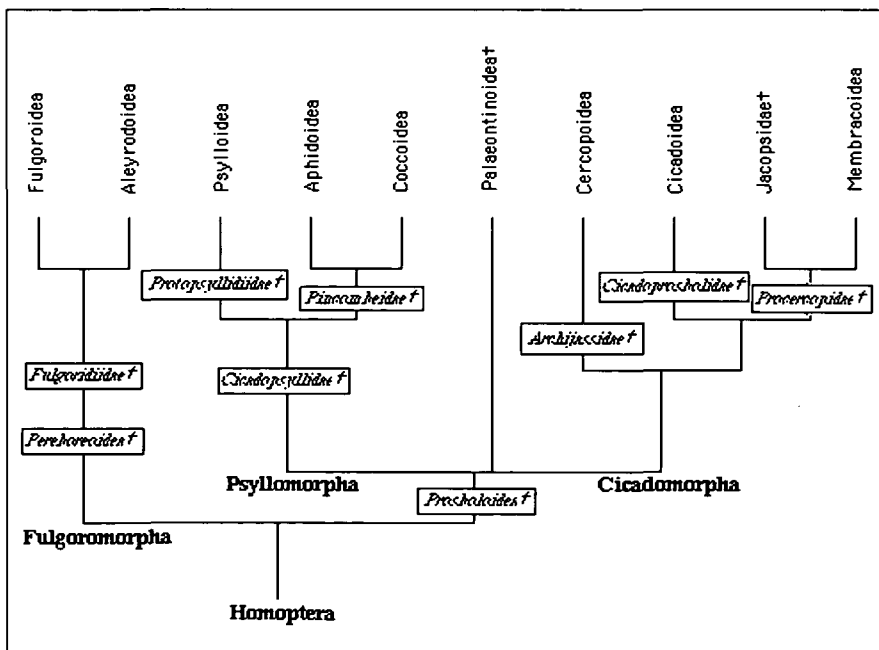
Fulgoroidea

Aleyrodoidea

Psylloidea

Aphidoidea

Coccoidea

Palaeontinoidea†

Cercopoidea

Cicadoidea

Jacopsidae†

Membracoidea

Protopsyllidiidae†

Pincombeidae†

Cicadoprosbolidae†

Procercopidae†

Archijassidae†

Fulgoridiidae†

Cicadopsyllidae†

Pereborocoidea†

Psyllomorpha

Prosboloidea†

Cicadomorpha

Fulgoromorpha

Homoptera